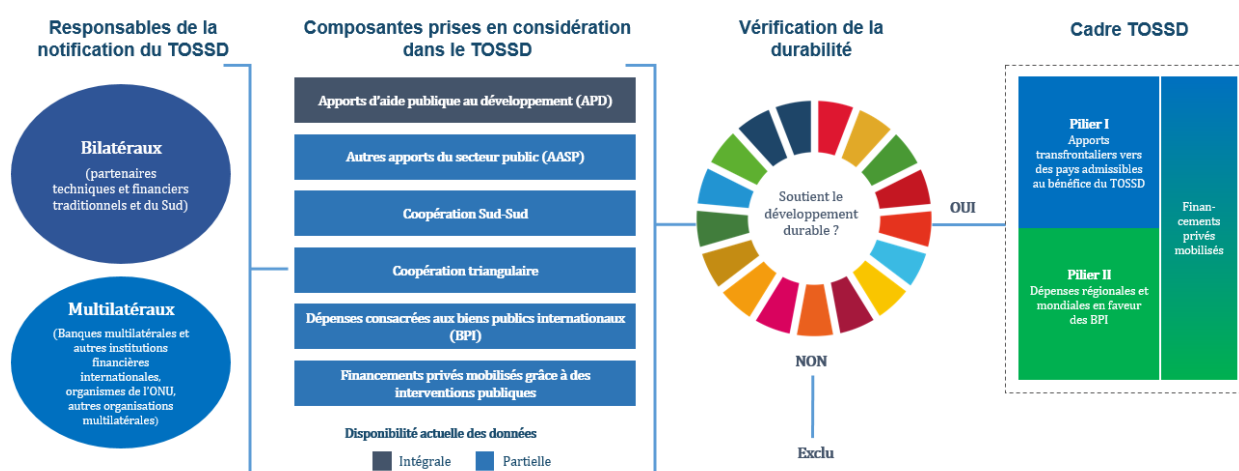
Responsables de la notification du TOSSD

Bilatéraux
(partenaires techniques et financiers traditionnels et du Sud)

Multilatéraux
(Banques multilatérales et autres institutions financières internationales, organismes de l'ONU, autres organisations multilatérales)

Composantes prises en considération dans le TOSSD

Apports d'aide publique au développement (APD)

Autres apports du secteur public (AASP)

Coopération Sud-Sud

Coopération triangulaire

Dépenses consacrées aux biens publics internationaux (BPI)

Financements privés mobilisés grâce à des interventions publiques

Disponibilité actuelle des données

Intégrale

Partielle

Vérification de la durabilité

Soutient le développement durable ?

OUI

NON

Exclu

Cadre TOSSD

Pilier I
Apports transfrontaliers vers des pays admissibles au bénéfice du TOSSD

Pilier II
Dépenses régionales et mondiales en faveur des BPI

Financements privés mobilisés